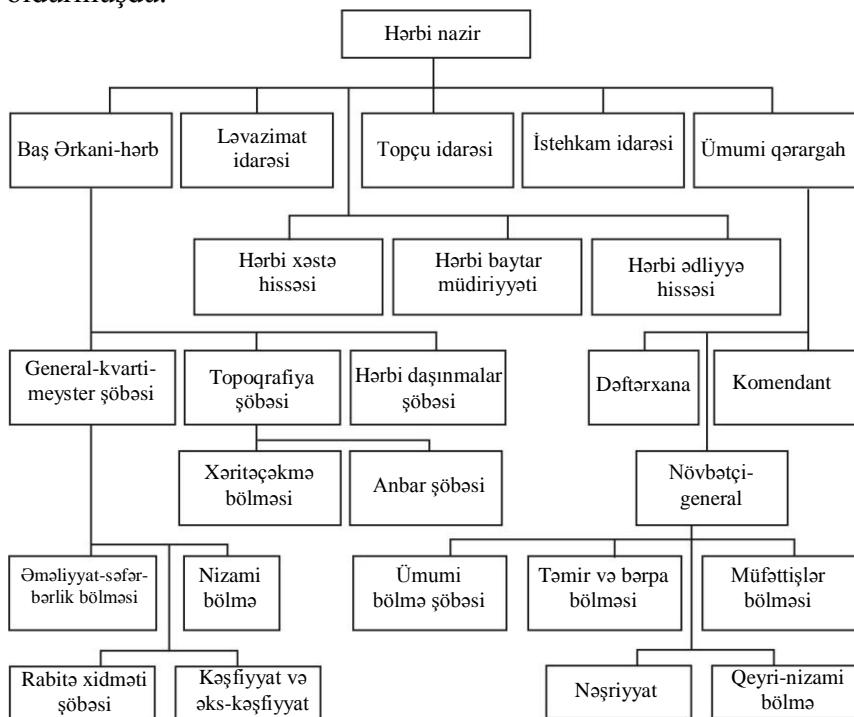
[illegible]

Hərbi nazir

Baş Ərkani-hərb

Ləvazimat idarəsi

Topçu idarəsi

İstehkam idarəsi

Ümumi qərargah

Hərbi xəstə hissəsi

Hərbi baytar müdiriyyəti

Hərbi ədliyyə hissəsi

General-kvartimeyster şöbəsi

Topoqrafiya şöbəsi

Hərbi daşınmalar şöbəsi

Dəftərxana

Komendant

Xəritəçəkmə bölməsi

Anbar şöbəsi

Növbətçi-general

Əməliyyat-səfərbərlik bölməsi

Nizami bölmə

Ümumi bölmə şöbəsi

Təmir və bərpa bölməsi

Müfəttişlər bölməsi

Rabitə xidməti şöbəsi

Kəşfiyyat və əks-kəşfiyyat

Nəşriyyat

Qeyri-nizami bölmə